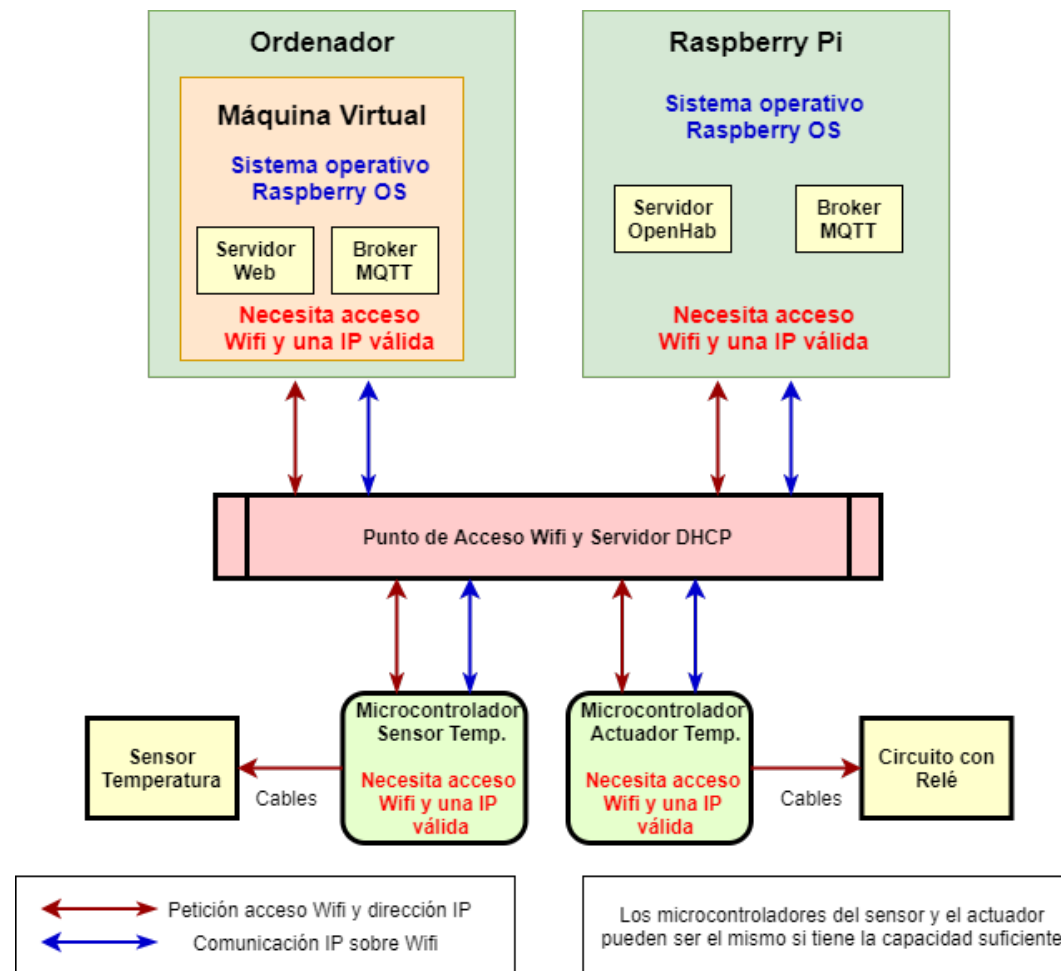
Ordenador

Máquina Virtual

Sistema operativo Raspberry OS

Servidor Web

Broker MQTT

Necesita acceso Wifi y una IP válida

Raspberry Pi

Sistema operativo Raspberry OS

Servidor OpenHab

Broker MQTT

Necesita acceso Wifi y una IP válida

Punto de Acceso Wifi y Servidor DHCP

Sensor Temperatura

Cables

Microcontrolador Sensor Temp.

Necesita acceso Wifi y una IP válida

Microcontrolador Actuador Temp.

Necesita acceso Wifi y una IP válida

Cables

Circuito con Relé

Petición acceso Wifi y dirección IP

Comunicación IP sobre Wifi

Los microcontroladores del sensor y el actuador pueden ser el mismo si tiene la capacidad suficiente